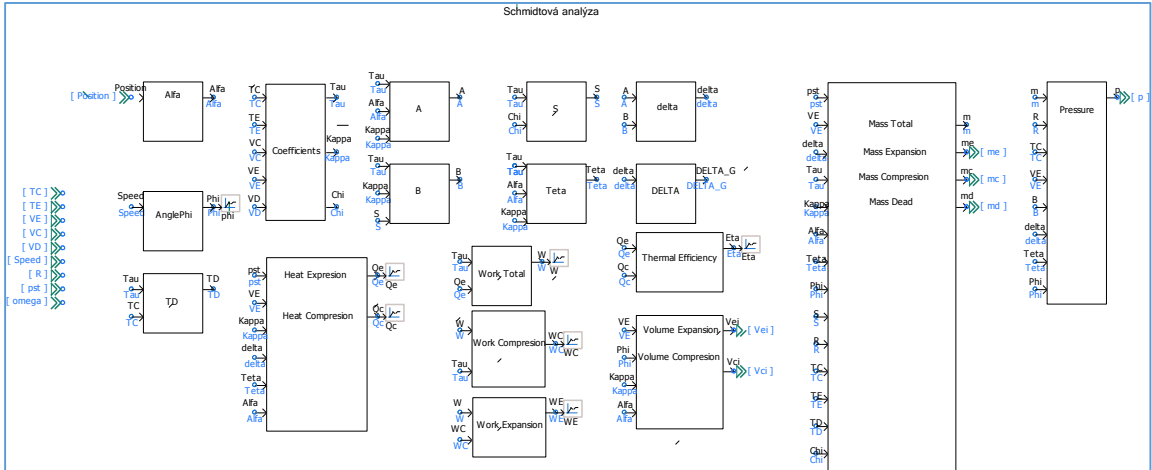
Schmidtová analýza

[ Position ]
Position
Alfa
Alfa
Alfa

TC
TC
TE
TE
VC
VC
VE
VE
VD
VD
Coefficients
Tau
Tau
Kappa
Kappa
Chi
Chi

Tau
Tau
Alfa
Alfa
Kappa
Kappa
A
A
A

Tau
Tau
Kappa
Kappa
S
S
B
B
B

Tau
Tau
Chi
Chi
S
S
S

Tau
Tau
Alfa
Alfa
Kappa
Kappa
Teta
Teta
Teta

A
A
B
B
delta
delta
delta

delta
delta
DELTA
DELTA_G
DELTA_G

[ TC ]
[ TE ]
[ VE ]
[ VC ]
[ VD ]
[ Speed ]
[ R ]
[ pst ]
[ omega ]

Speed
Speed
AnglePhi
Phi
Phi
phi

Tau
Tau
TC
TC
TD
TD
TD

pst
pst
VE
VE
Kappa
Kappa
delta
delta
Teta
Teta
Alfa
Alfa
Heat Expresion
Heat Compresion
Qe
Qe
Qe
Qc
Qc
Qc

Tau
Tau
Qe
Qe
Qc
Qc
Work Total
W
W
W

W
W
Tau
Tau
Work Compresion
WC
WC
WC

W
W
WC
WC
Work Expansion
WE
WE
WE

Qe
Qe
Qc
Qc
Thermal Efficiency
Eta
Eta

VE
VE
Phi
Phi
Kappa
Kappa
Alfa
Alfa
Volume Expansion
Volume Compresion
Vei
[ Vei ]
Vci
[ Vci ]

pst
pst
VE
VE
delta
delta
Tau
Tau
Kappa
Kappa
Alfa
Alfa
Teta
Teta
Phi
Phi
S
S
R
R
TC
TC
TE
TE
TD
TD
Chi
Chi
Mass Total
Mass Expansion
Mass Compresion
Mass Dead
m
m
me
[ me ]
mc
[ mc ]
md
[ md ]

m
m
R
R
TC
TC
VE
VE
B
B
delta
delta
Teta
Teta
Phi
Phi
Pressure
p
[ p ]